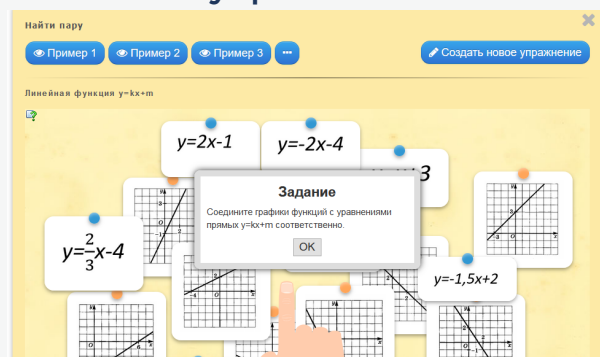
Найти пару

Пример 1 Пример 2 Пример 3 ···

Создать новое упражнение

Линейная функция y=kx+m

$y=2x-1$

$y=-2x-4$

$y=\frac{2}{3}x-4$

$y=-1,5x+2$

Задание

Соедините графики функций с уравнениями прямых y=kx+m соответственно.

OK